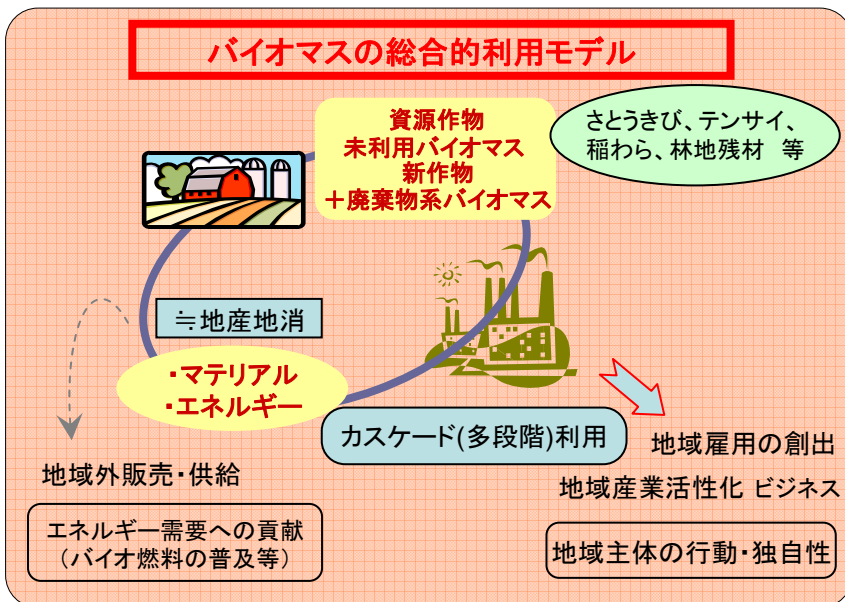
バイオマスの総合的利用モデル

資源作物
未利用バイオマス
新作物
＋廃棄物系バイオマス

さとうきび、テンサイ、
稲わら、林地残材 等

≒地産地消

・マテリアル
・エネルギー

カスケード(多段階)利用

地域雇用の創出

地域産業活性化 ビジネス

地域外販売・供給

エネルギー需要への貢献
（バイオ燃料の普及等）

地域主体の行動・独自性